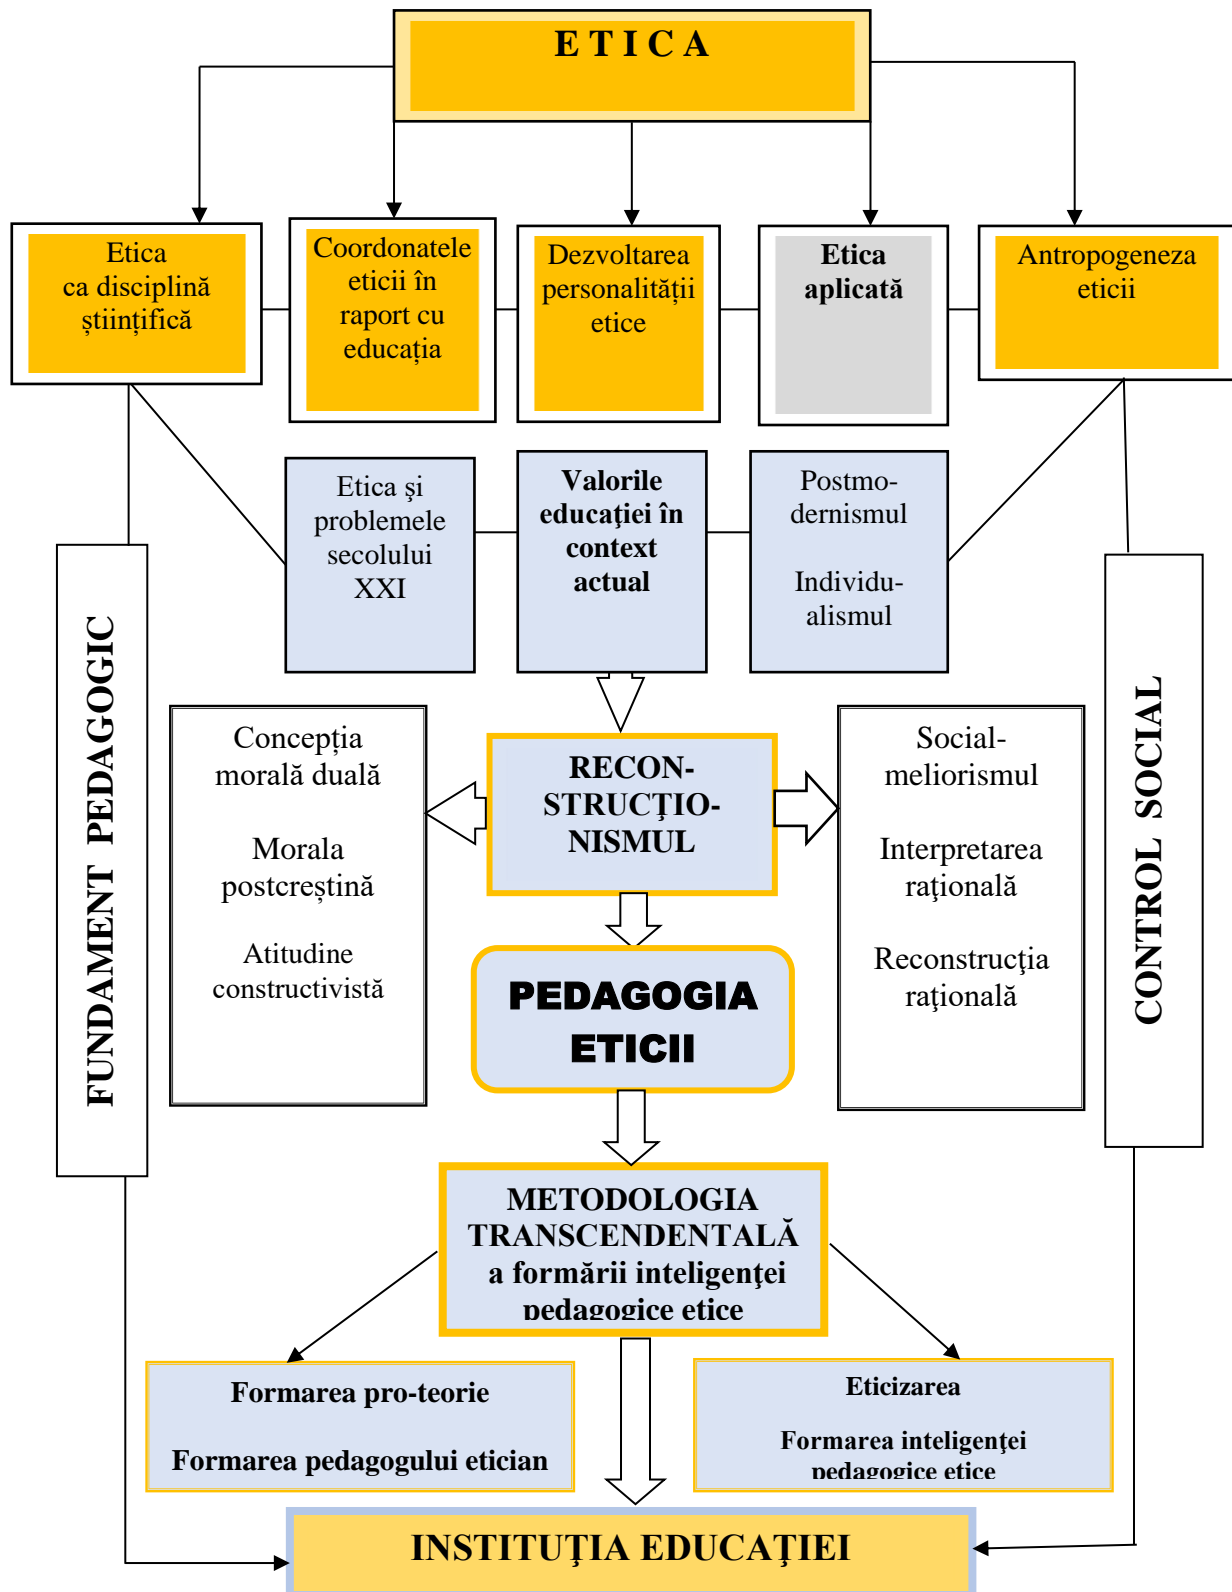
E T I C A

Etica ca disciplină științifică

Coordonatele eticii în raport cu educația

Dezvoltarea personalității etice

Etica aplicată

Antropogeneza eticii

Etica şi problemele secolului XXI

Valorile educației în context actual

Postmodernismul

Individualismul

FUNDAMENT PEDAGOGIC

CONTROL SOCIAL

Concepția morală duală

Morala postcreștină

Atitudine constructivistă

RECONSTRUCȚIONISMUL

Social-meliorismul

Interpretarea raţională

Reconstrucţia raţională

PEDAGOGIA ETICII

METODOLOGIA TRANSCENDENTALĂ a formării inteligenţei pedagogice etice

Formarea pro-teorie

Formarea pedagogului etician

Eticizarea

Formarea inteligenţei pedagogice etice

INSTITUŢIA EDUCAŢIEI